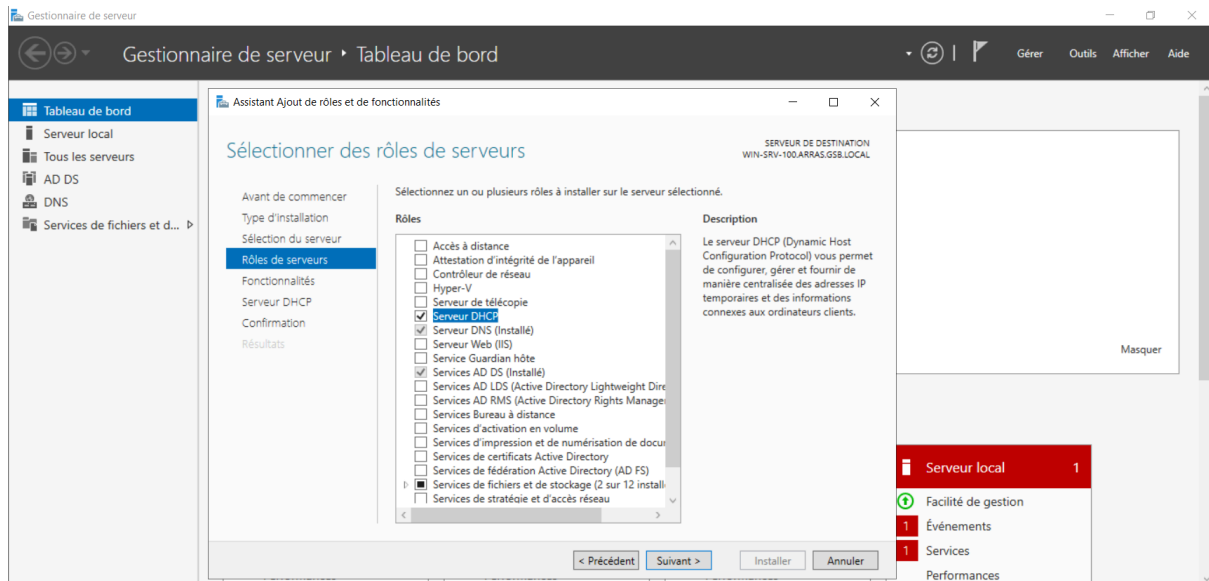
Gestionnaire de serveur

Gestionnaire de serveur • Tableau de bord

Gérer Outils Afficher Aide

Tableau de bord
Serveur local
Tous les serveurs
AD DS
DNS
Services de fichiers et d...

Assistant Ajout de rôles et de fonctionnalités

Sélectionner des rôles de serveurs

SERVEUR DE DESTINATION
WIN-SRV-100.ARRAS.GSB.LOCAL

Avant de commencer
Type d'installation
Sélection du serveur
Rôles de serveurs
Fonctionnalités
Serveur DHCP
Confirmation
Résultats

Sélectionnez un ou plusieurs rôles à installer sur le serveur sélectionné.

Rôles

Accès à distance
Attestation d'intégrité de l'appareil
Contrôleur de réseau
Hyper-V
Serveur de télécopie
Serveur DHCP
Serveur DNS (Installé)
Serveur Web (IIS)
Service Guardian hôte
Services AD DS (Installé)
Services AD LDS (Active Directory Lightweight Dire
Services AD RMS (Active Directory Rights Manager
Services Bureau à distance
Services d'activation en volume
Services d'impression et de numérisation de docu
Services de certificats Active Directory
Services de fédération Active Directory (AD FS)
Services de fichiers et de stockage (2 sur 12 installe
Services de stratégie et d'accès réseau

Description

Le serveur DHCP (Dynamic Host Configuration Protocol) vous permet de configurer, gérer et fournir de manière centralisée des adresses IP temporaires et des informations connexes aux ordinateurs clients.

< Précédent Suivant > Installer Annuler

Masquer

Serveur local 1
Facilité de gestion
1 Événements
1 Services
Performances